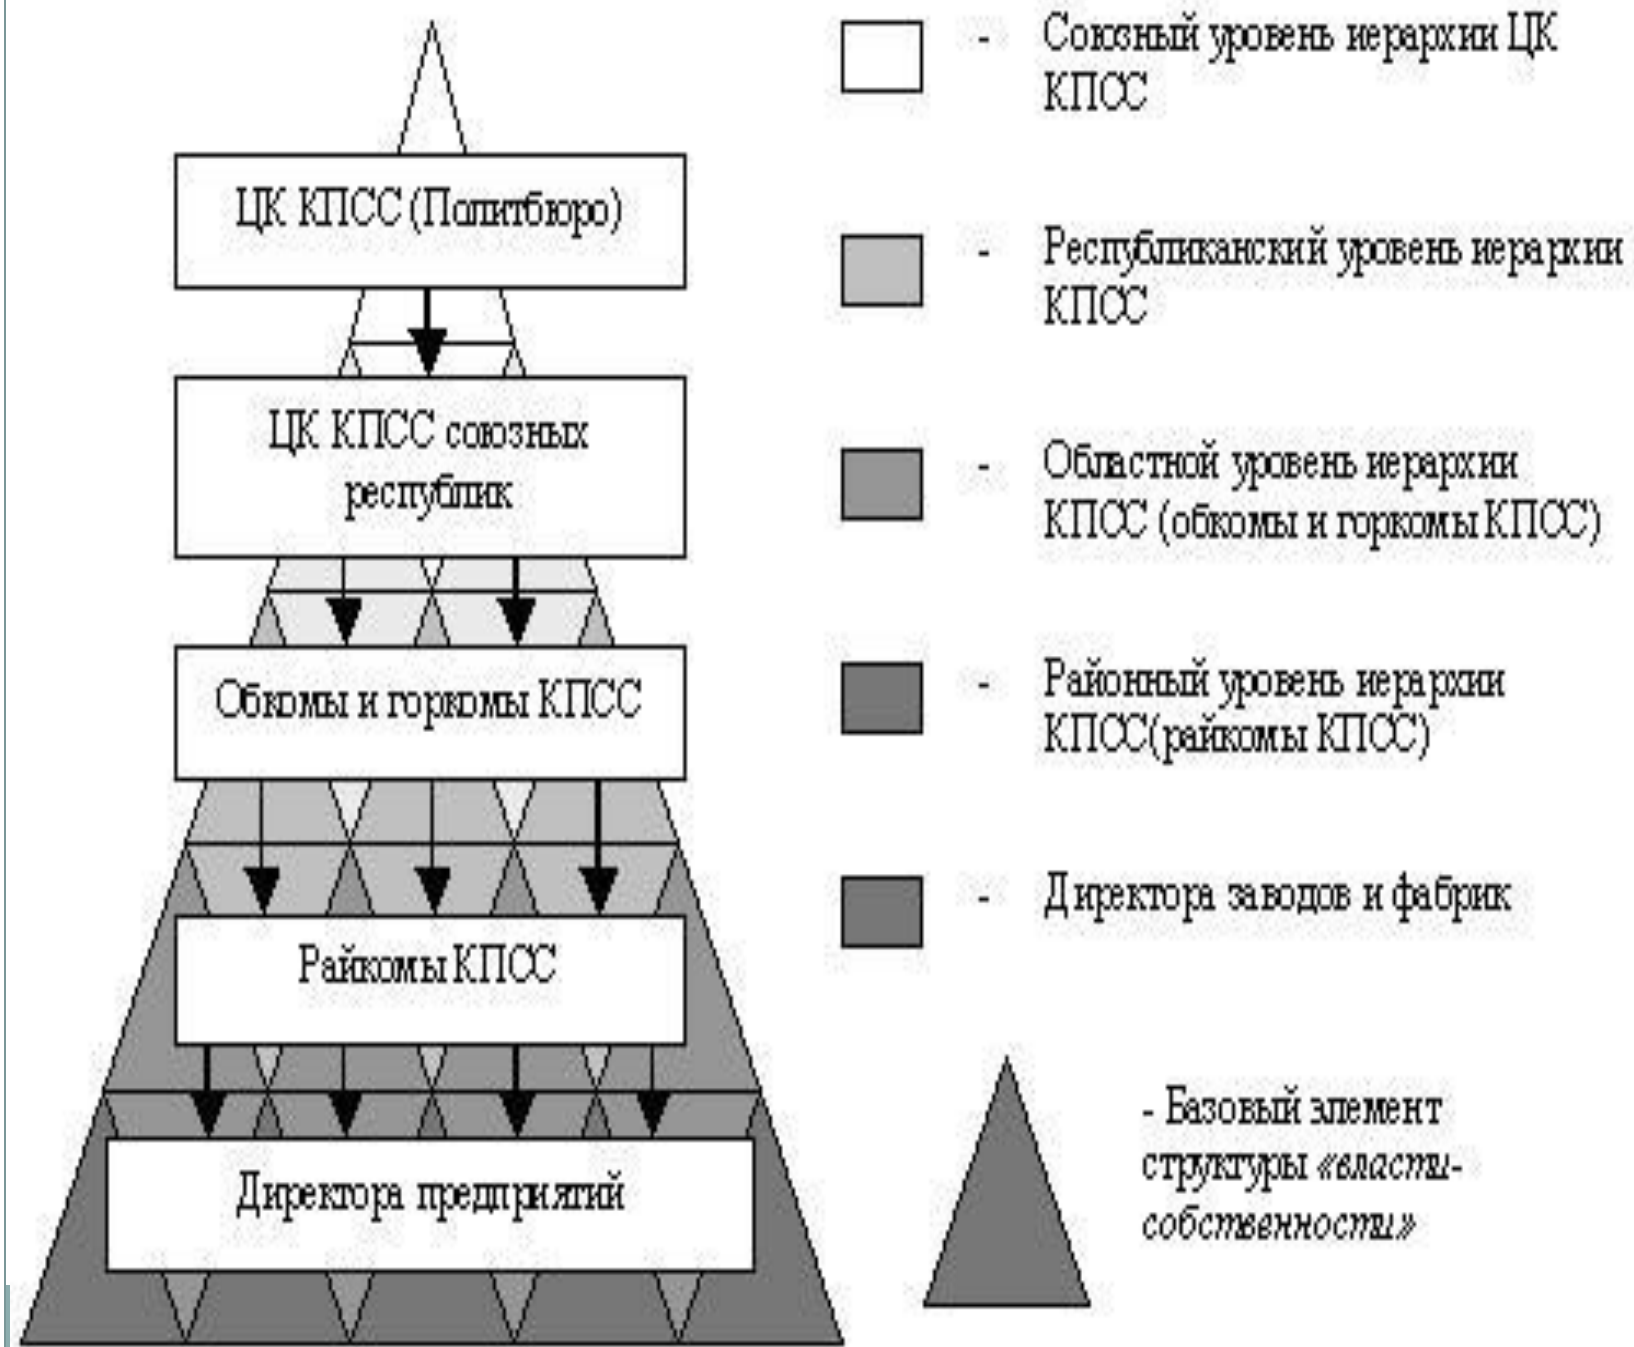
ЦК КПСС (Политбюро)

ЦК КПСС союзных республик

Обкомы и горкомы КПСС

Райкомы КПСС

Директора предприятий

- Союзный уровень иерархии ЦК КПСС

- Республиканский уровень иерархии КПСС

- Областной уровень иерархии КПСС (обкомы и горкомы КПСС)

- Районный уровень иерархии КПСС(райкомы КПСС)

- Директора заводов и фабрик

- Базовый элемент структуры «власти-собственности»